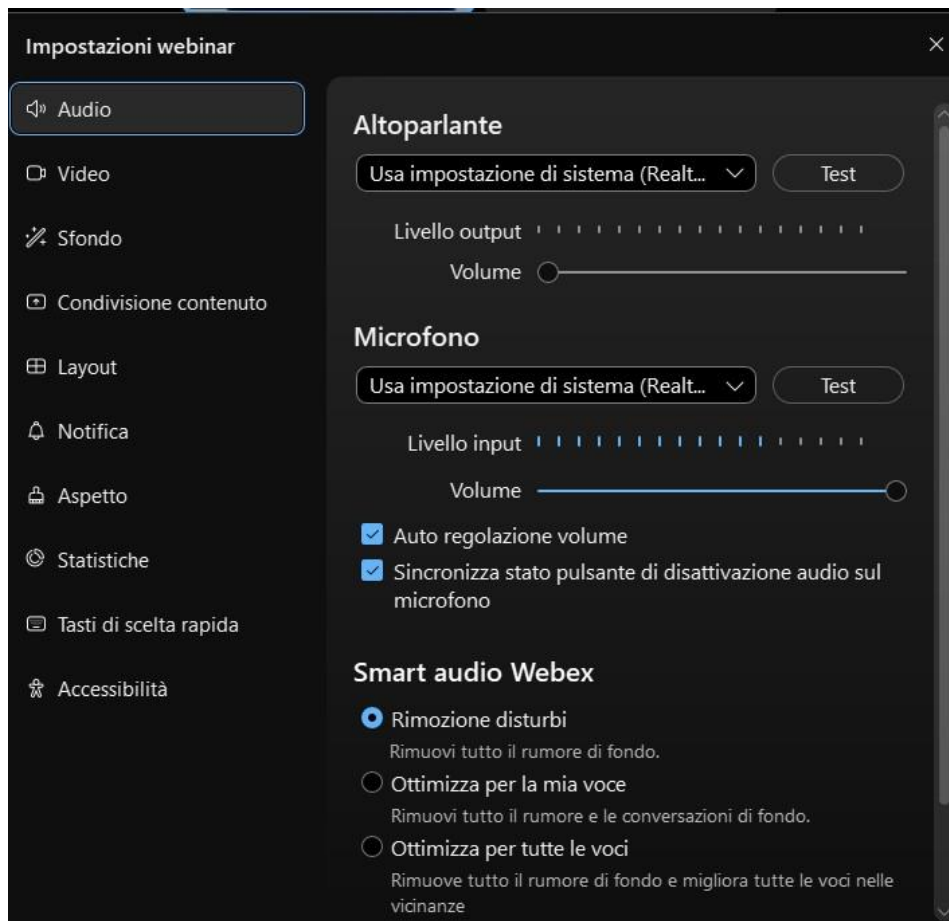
Impostazioni webinar

×

Audio

Video

Sfondo

Condivisione contenuto

Layout

Notifica

Aspetto

Statistiche

Tasti di scelta rapida

Accessibilità

Altoparlante

Usa impostazione di sistema (Realt...

Test

Livello output

Volume

Microfono

Usa impostazione di sistema (Realt...

Test

Livello input

Volume

Auto regolazione volume

Sincronizza stato pulsante di disattivazione audio sul microfono

Smart audio Webex

Rimozione disturbi

Rimuovi tutto il rumore di fondo.

Ottimizza per la mia voce

Rimuovi tutto il rumore e le conversazioni di fondo.

Ottimizza per tutte le voci

Rimuove tutto il rumore di fondo e migliora tutte le voci nelle vicinanze